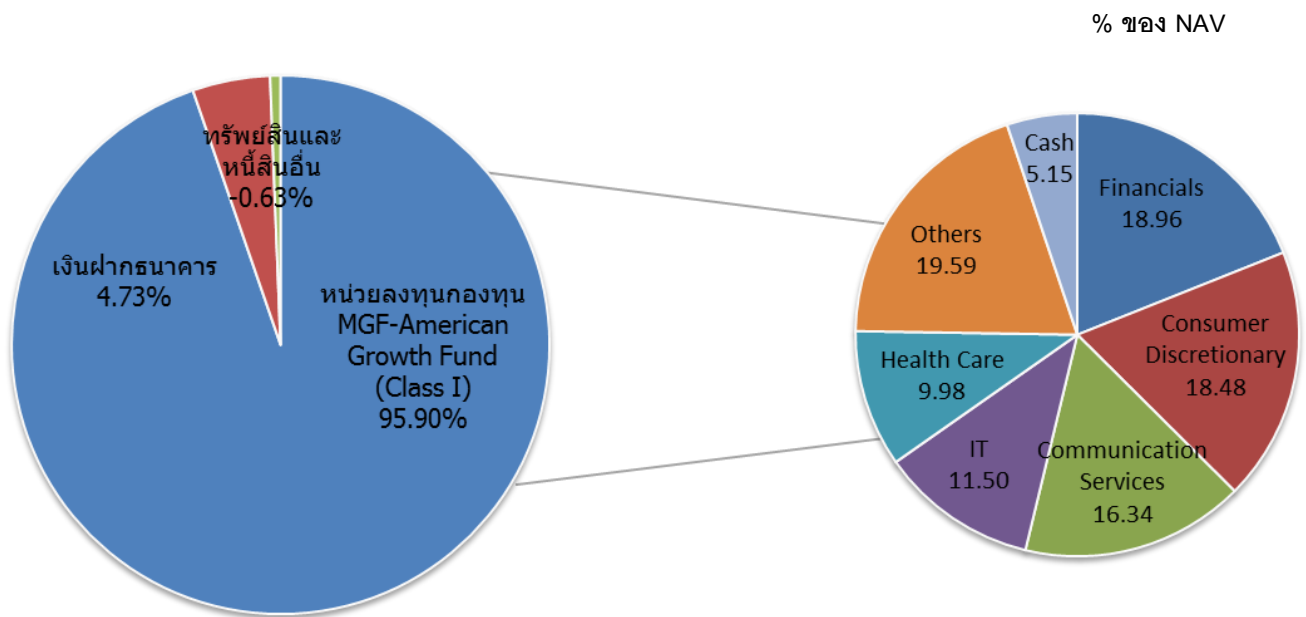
% ของ NAV

ทรัพย์สินและหนี้สินอื่น
-0.63%

เงินฝากธนาคาร
4.73%

หน่วยลงทุนกองทุน
MGF-American
Growth Fund
(Class I)
95.90%

Cash
5.15

Financials
18.96

Others
19.59

Consumer
Discretionary
18.48

Health Care
9.98

IT
11.50

Communication
Services
16.34